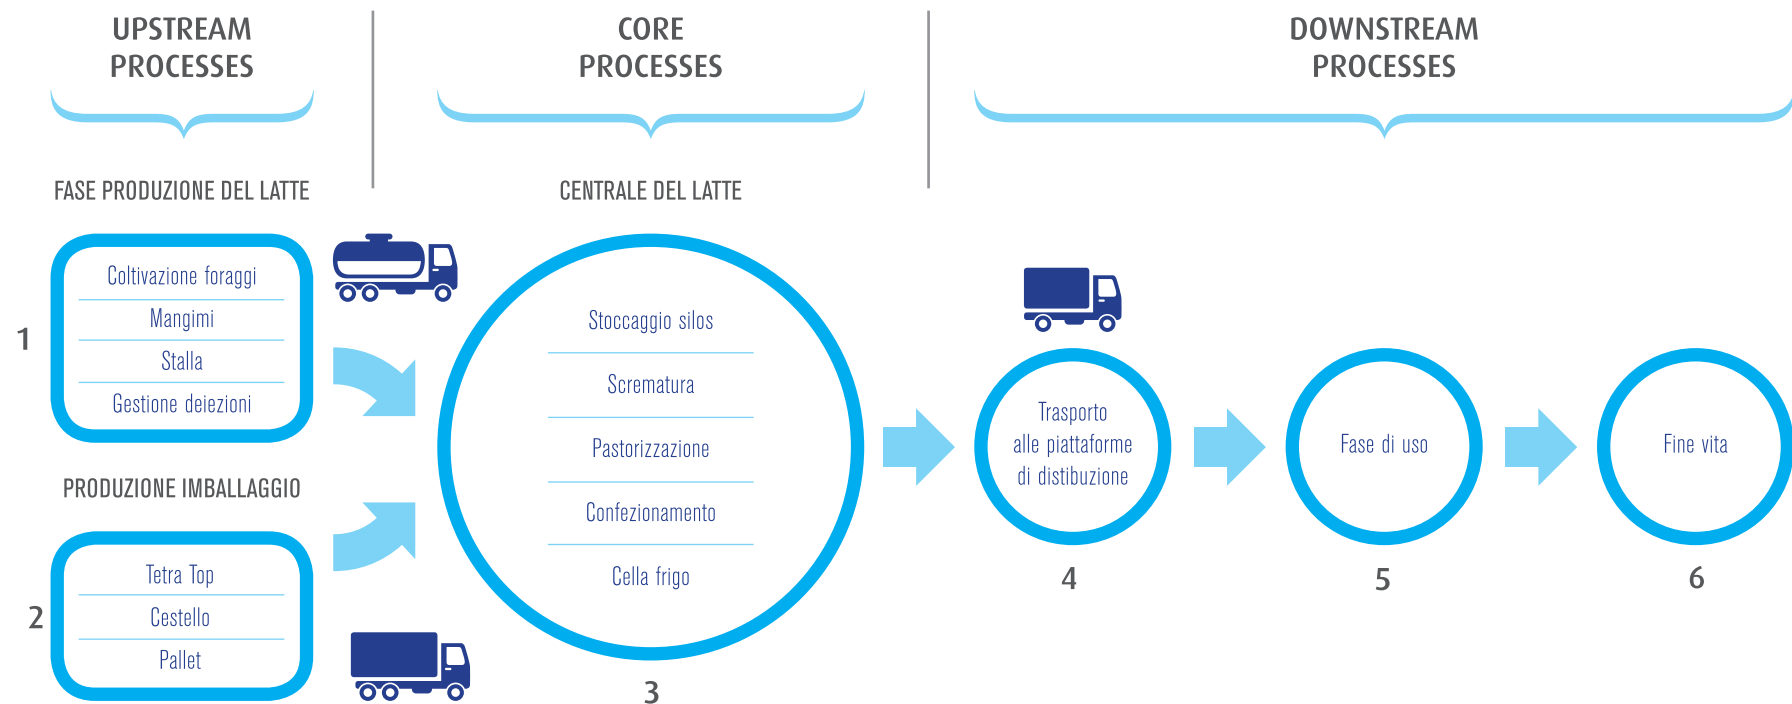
UPSTREAM PROCESSES

CORE PROCESSES

DOWNSTREAM PROCESSES

FASE PRODUZIONE DEL LATTE

CENTRALE DEL LATTE

1

Coltivazione foraggi

Mangimi

Stalla

Gestione deiezioni

PRODUZIONE IMBALLAGGIO

2

Tetra Top

Cestello

Pallet

Stoccaggio silos

Scrematura

Pastorizzazione

Confezionamento

Cella frigo

3

Trasporto alle piattaforme di distibuzione

4

Fase di uso

5

Fine vita

6